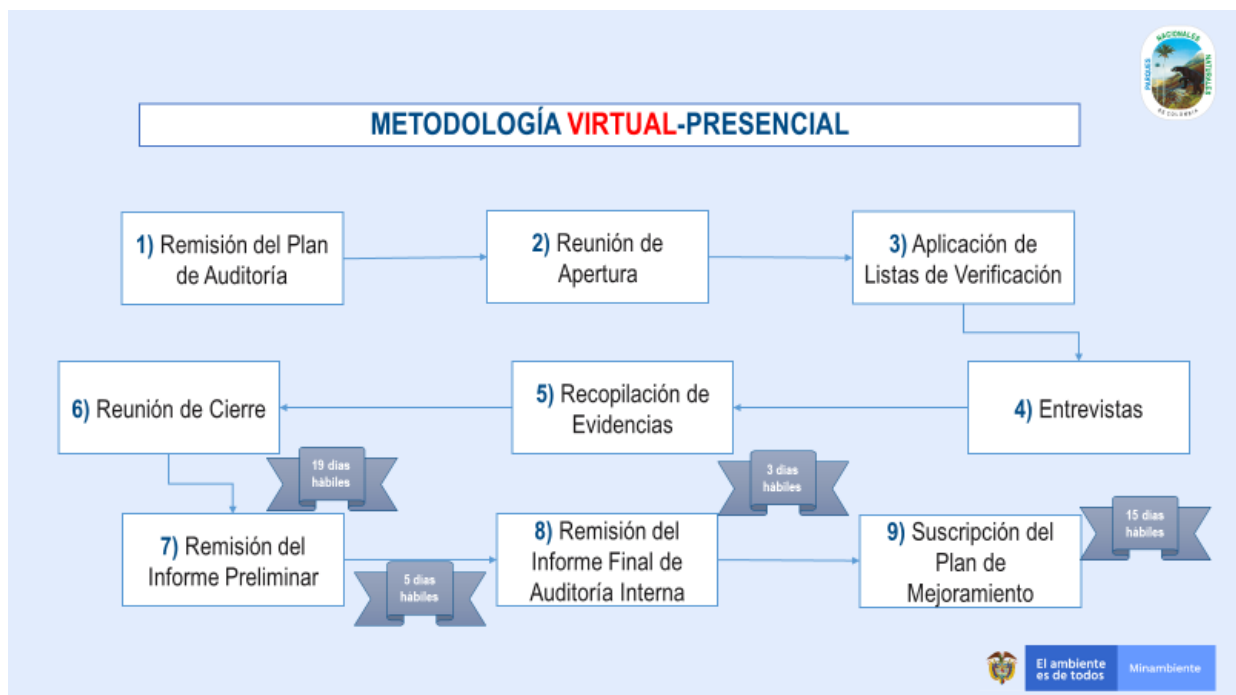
PARQUES NACIONALES NATURALES DE COLOMBIA

METODOLOGÍA VIRTUAL-PRESENCIAL

1) Remisión del Plan de Auditoría

2) Reunión de Apertura

3) Aplicación de Listas de Verificación

4) Entrevistas

5) Recopilación de Evidencias

6) Reunión de Cierre

19 dias hábiles

7) Remisión del Informe Preliminar

5 dias hábiles

8) Remisión del Informe Final de Auditoría Interna

3 dias hábiles

9) Suscripción del Plan de Mejoramiento

15 dias hábiles

El ambiente es de todos | Minambiente